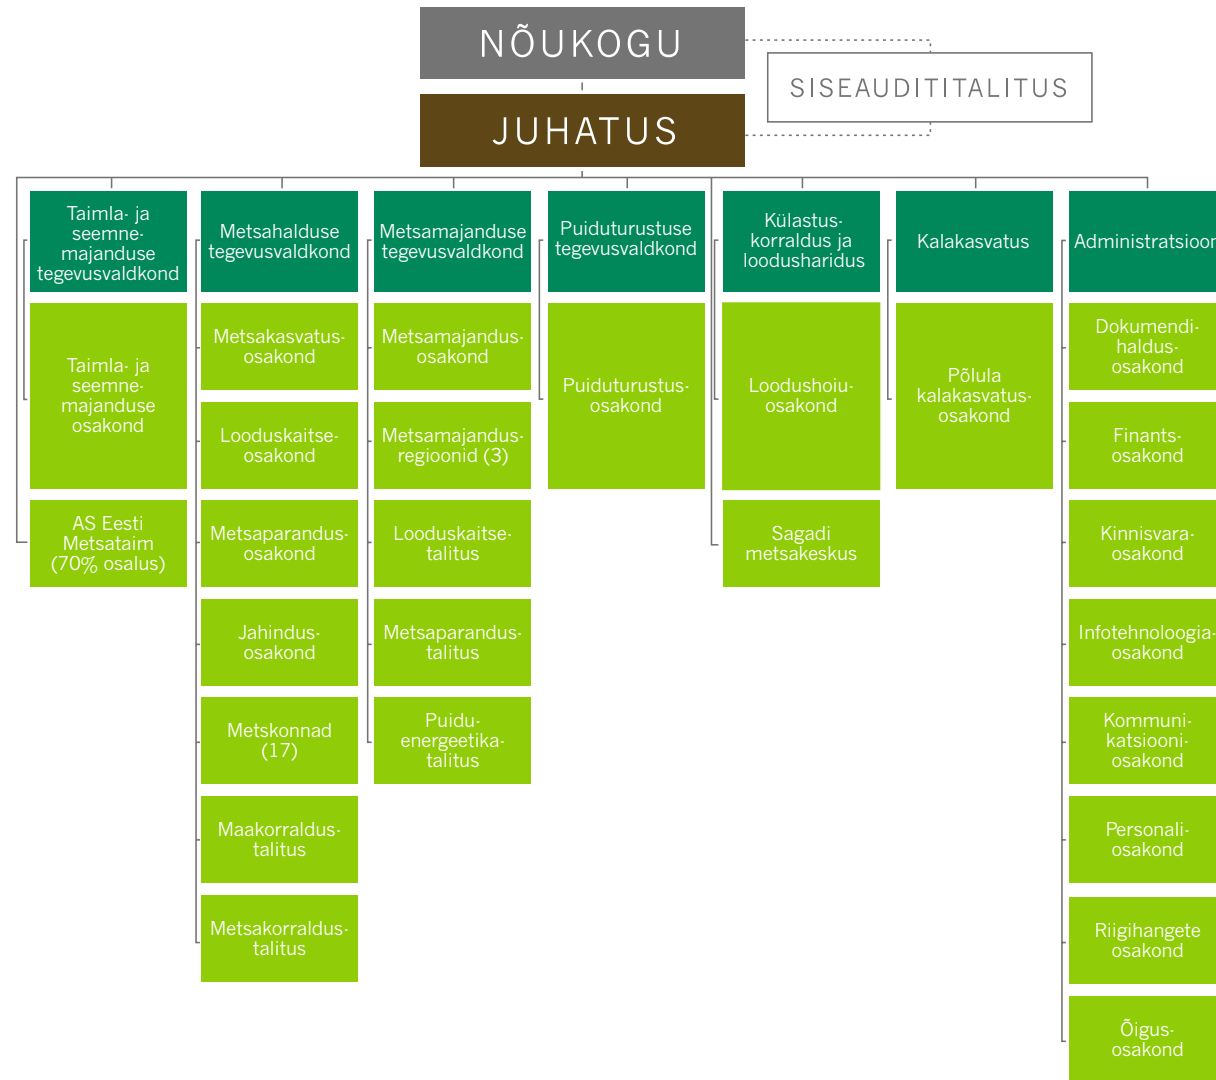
NÕUKOGU

SISEAUDITITALITUS

JUHATUS

Taimla- ja seemnemajanduse tegevusvaldkond

Taimla- ja seemnemajanduse osakond

AS Eesti Metsataim (70% osalus)

Metsahalduse tegevusvaldkond

Metsakasvatusosakond

Looduskaitseosakond

Metsaparandusosakond

Jahindusosakond

Metskonnad (17)

Maakorraldustalitus

Metsakorraldustalitus

Metsamajanduse tegevusvaldkond

Metsamajandusosakond

Metsamajandusregioonid (3)

Looduskaitsetalitus

Metsaparandustalitus

Puiduenergeetikatalitus

Puiduturustuse tegevusvaldkond

Puiduturustusosakond

Külastuskorraldus ja loodusharidus

Loodushoiuosakond

Sagadi metsakeskus

Kalakasvatus

Põlula kalakasvatusosakond

Administratsioon

Dokumendihaldusosakond

Finantsosakond

Kinnisvaraosakond

Infotehnoloogiaosakond

KommunikatsioonIosakond

Personaliosakond

Riigihangete osakond

Õigusosakond